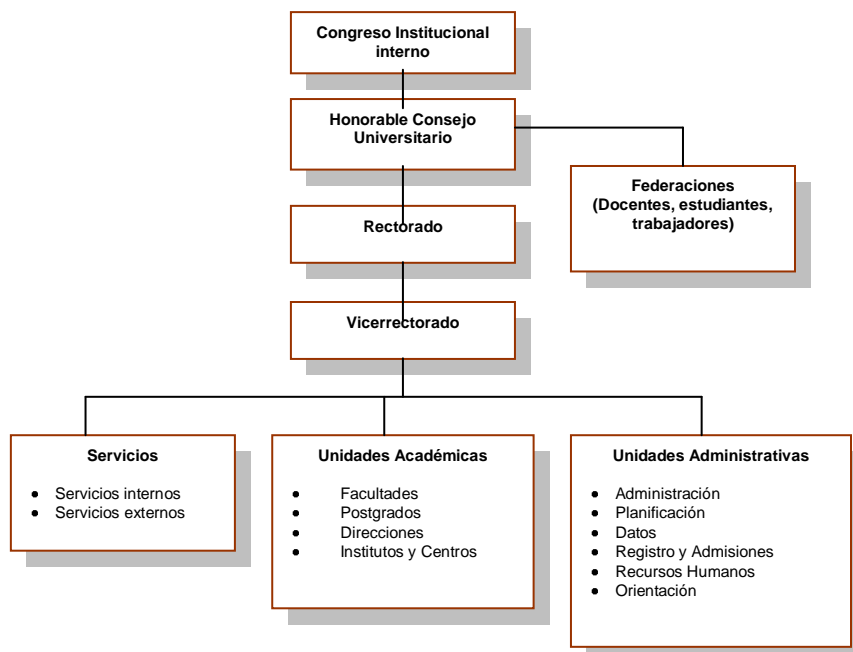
Congreso Institucional interno

Honorable Consejo Universitario

Federaciones (Docentes, estudiantes, trabajadores)

Rectorado

Vicerrectorado

Servicios

- Servicios internos
- Servicios externos

Unidades Académicas

- Facultades
- Postgrados
- Direcciones
- Institutos y Centros

Unidades Administrativas

- Administración
- Planificación
- Datos
- Registro y Admisiones
- Recursos Humanos
- Orientación